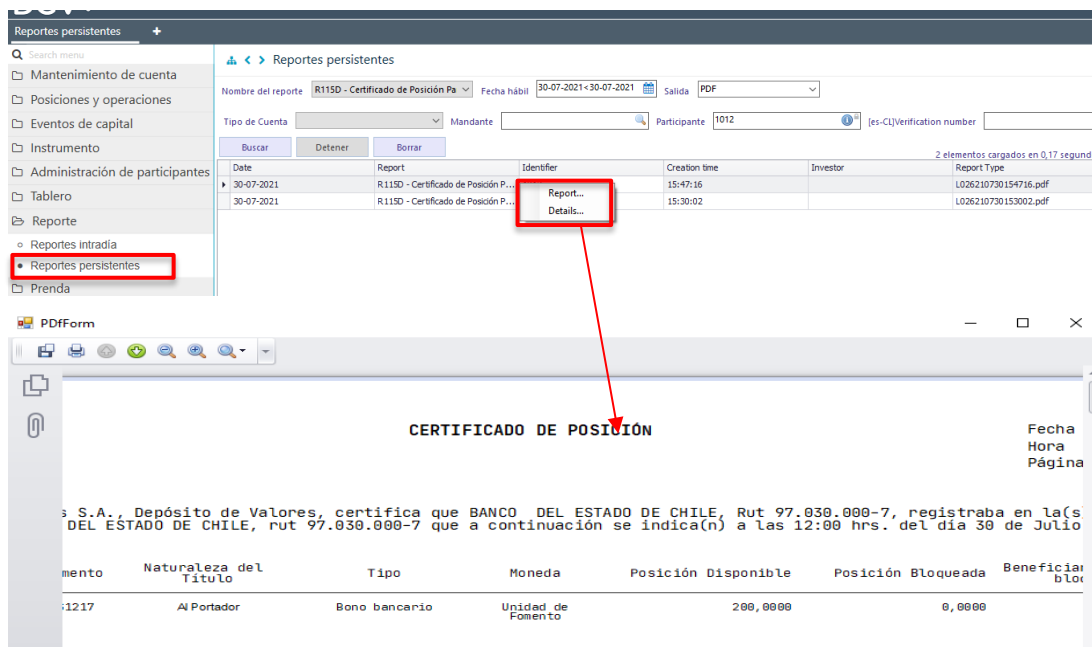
Reportes persistentes +

Search menu
Mantenimiento de cuenta
Posiciones y operaciones
Eventos de capital
Instrumento
Administración de participantes
Tablero
Reporte
Reportes intradía
Reportes persistentes
Prenda

Reportes persistentes

Nombre del reporte R115D - Certificado de Posición Pa Fecha hábil 30-07-2021<30-07-2021 Salida PDF

Tipo de Cuenta Mandante Participante 1012 [es-CL]Verification number

Buscar Detener Borrar

2 elementos cargados en 0,17 segund

| Date | Report | Identifier | Creation time | Investor | Report Type |
|---|---|---|---|---|---|
| 30-07-2021 | R115D - Certificado de Posición P... | Report... | 15:47:16 | | L026210730154716.pdf |
| 30-07-2021 | R115D - Certificado de Posición P... | Details... | 15:30:02 | | L026210730153002.pdf |

PDfForm

CERTIFICADO DE POSICIÓN

Fecha
Hora
Página

s S.A., Depósito de Valores, certifica que BANCO DEL ESTADO DE CHILE, Rut 97.030.000-7, registraba en la(s
DEL ESTADO DE CHILE, rut 97.030.000-7 que a continuación se indica(n) a las 12:00 hrs. del día 30 de Julio

| mento | Naturaleza del Título | Tipo | Moneda | Posición Disponible | Posición Bloqueada | Beneficiar bloq |
|---|---|---|---|---|---|---|
| 51217 | Al Portador | Bono bancario | Unidad de Fomento | 200,0000 | 0,0000 | |